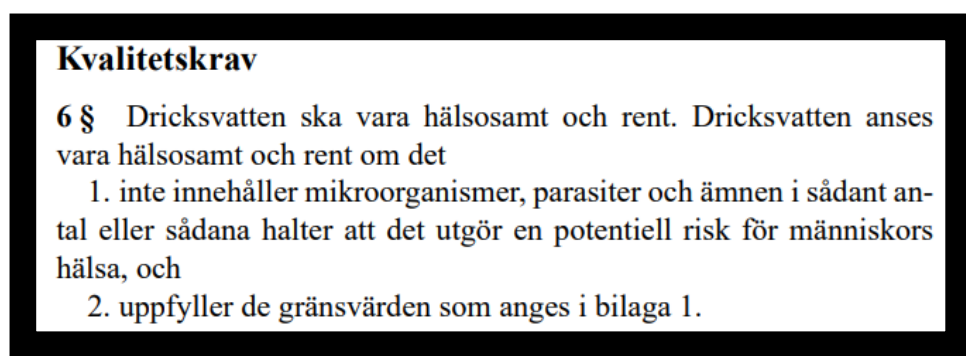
**Kvalitetskrav**

**6 §** Dricksvatten ska vara hälsosamt och rent. Dricksvatten anses vara hälsosamt och rent om det

1. inte innehåller mikroorganismer, parasiter och ämnen i sådant antal eller sådana halter att det utgör en potentiell risk för människors hälsa, och

2. uppfyller de gränsvärden som anges i bilaga 1.